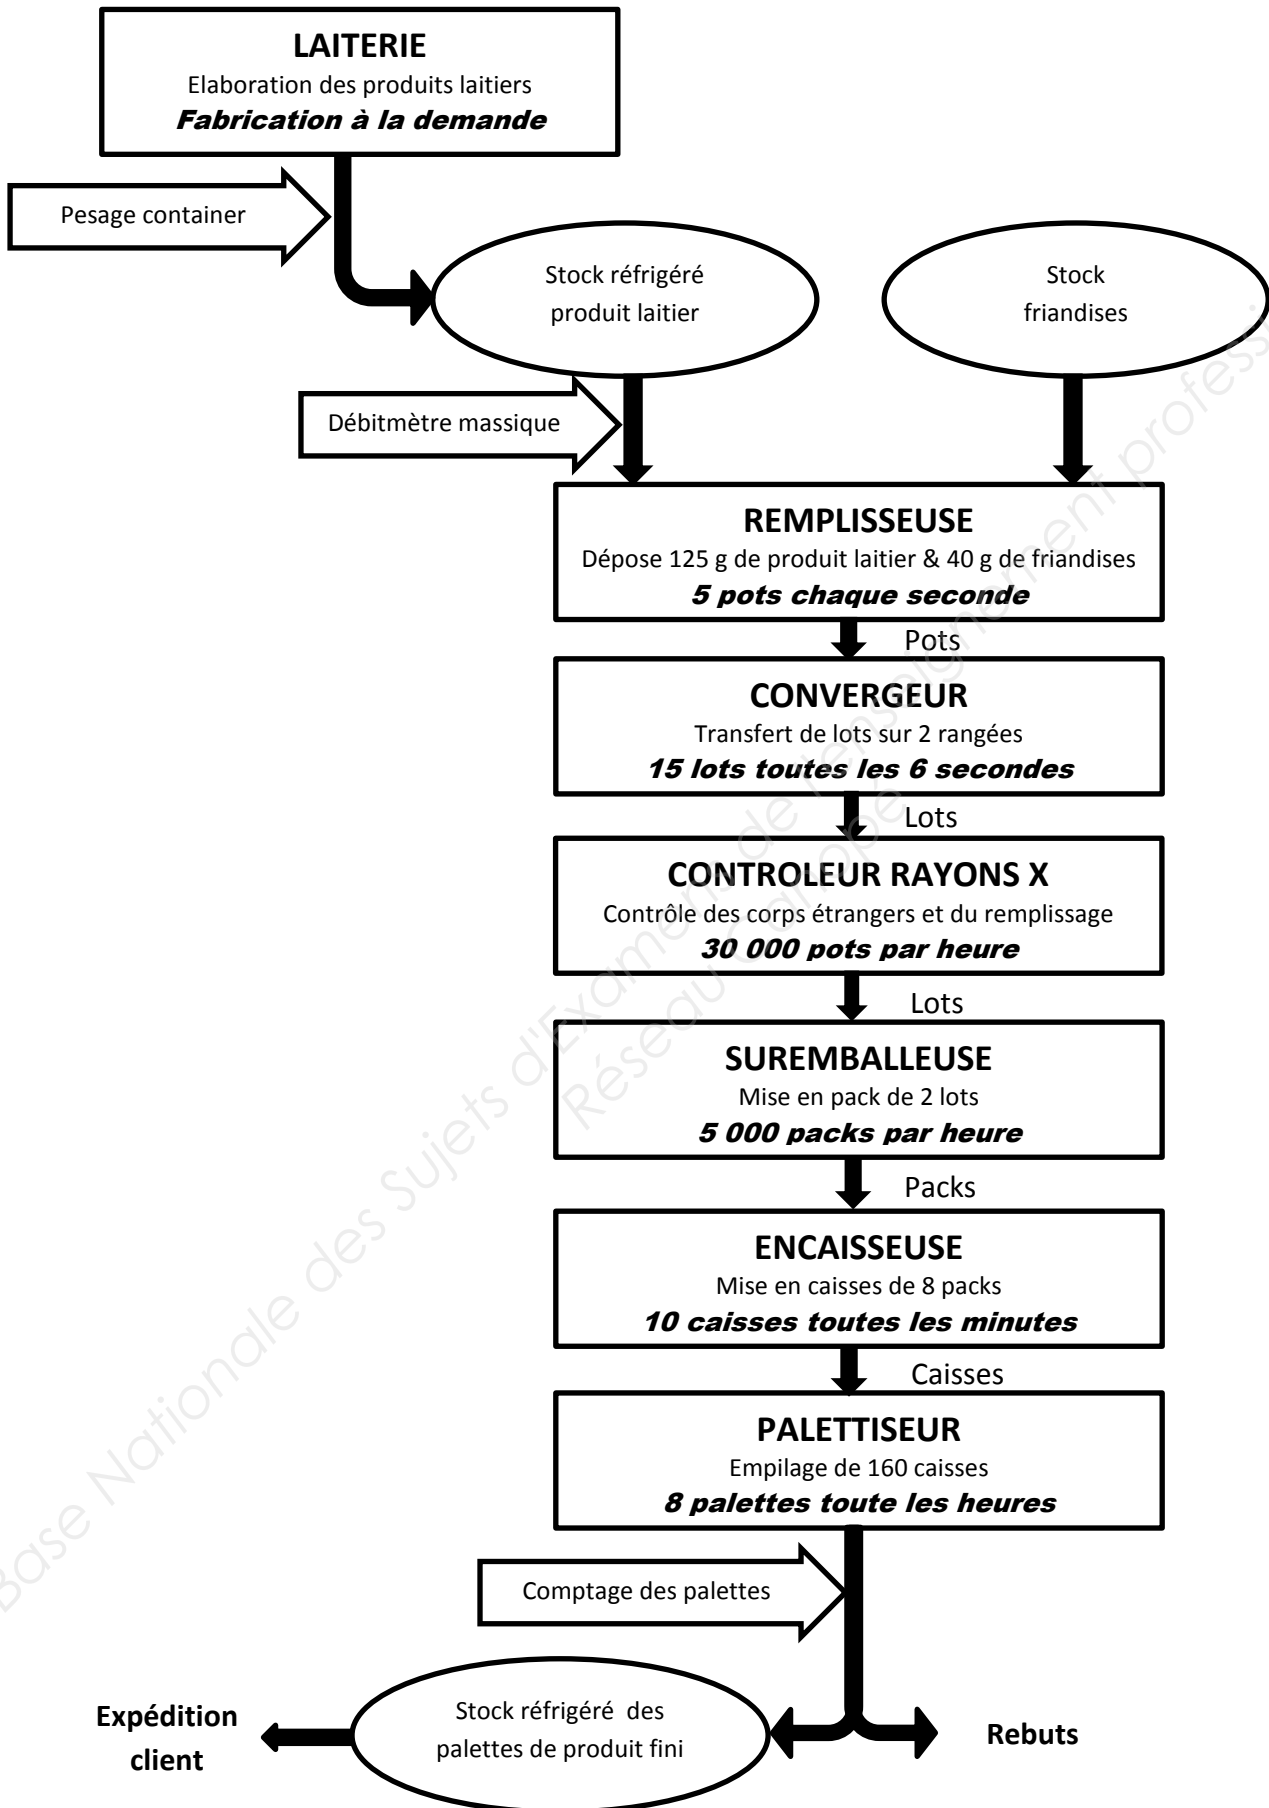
LAITERIE
Elaboration des produits laitiers
Fabrication à la demande

Pesage container

Stock réfrigéré produit laitier

Stock friandises

Débitmètre massique

REMPLISSEUSE
Dépose 125 g de produit laitier & 40 g de friandises
5 pots chaque seconde

Pots

CONVERGEUR
Transfert de lots sur 2 rangées
15 lots toutes les 6 secondes

Lots

CONTROLEUR RAYONS X
Contrôle des corps étrangers et du remplissage
30 000 pots par heure

Lots

SUREMBALLEUSE
Mise en pack de 2 lots
5 000 packs par heure

Packs

ENCAISSEUSE
Mise en caisses de 8 packs
10 caisses toutes les minutes

Caisses

PALETTISEUR
Empilage de 160 caisses
8 palettes toute les heures

Comptage des palettes

Expédition client

Stock réfrigéré des palettes de produit fini

Rebuts

Base Nationale des Sujets d'Examens de l'enseignement professionnel Réseau Canopé